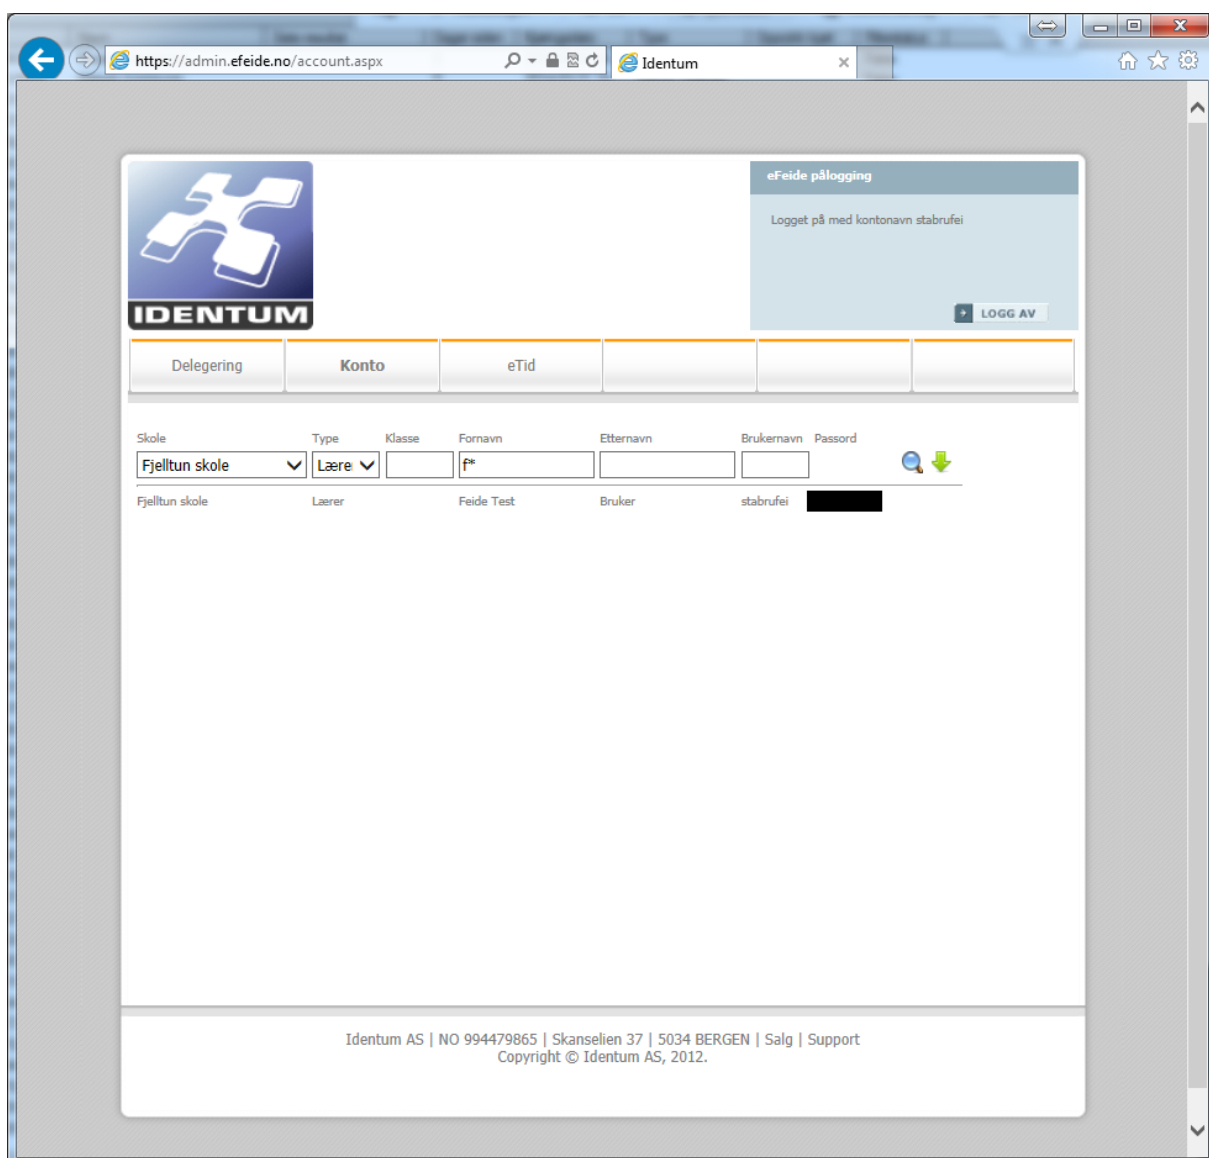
https://admin.efeide.no/account.aspx

Identum

IDENTUM

eFeide pålogging

Logget på med kontonavn stabrufei

LOGG AV

Delegering

Konto

eTid

Skole

Type

Klasse

Fornavn

Etternavn

Brukernavn

Passord

Fjelltun skole

Lære

f*

| Fjelltun skole | Lærer | Feide Test | Bruker | stabrufei |
|---|---|---|---|---|

Identum AS | NO 994479865 | Skanselien 37 | 5034 BERGEN | Salg | Support
Copyright © Identum AS, 2012.